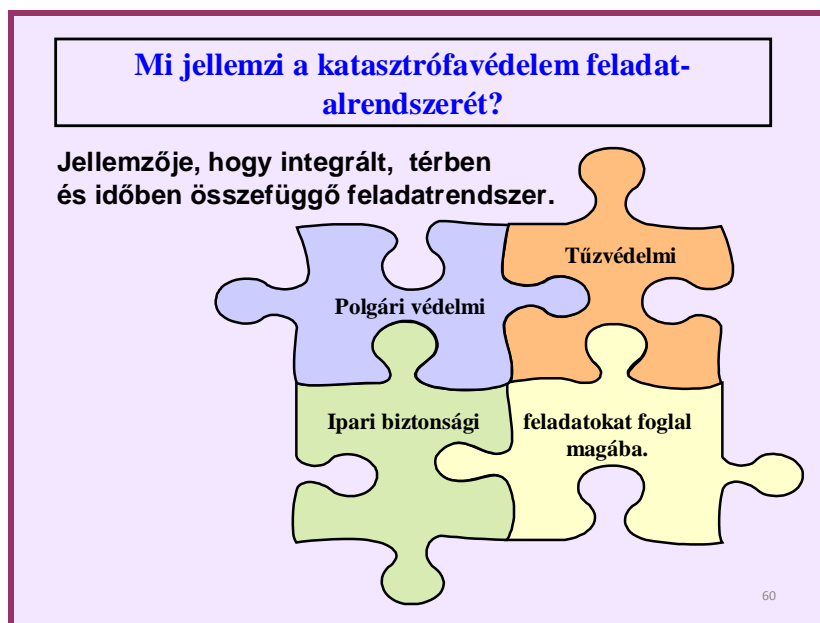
Mi jellemzi a katasztrófavédelem feladatalrendszerét?

Jellemzője, hogy integrált, térben és időben összefüggő feladatrendszer.

Tűzvédelmi

Polgári védelmi

Ipari biztonsági

feladatokat foglal magába.

60